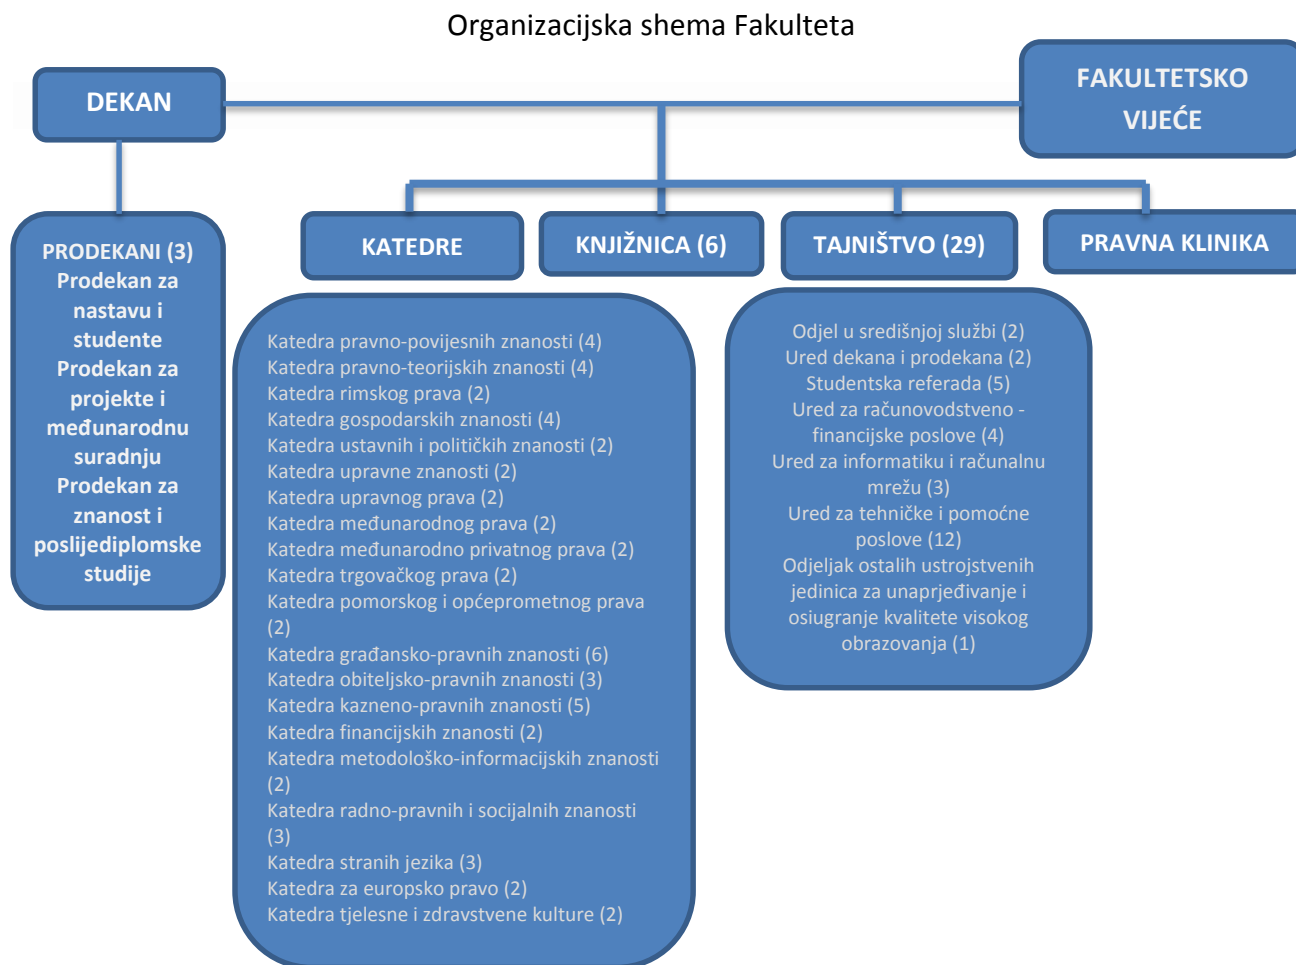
Organizacijska shema Fakulteta

DEKAN

FAKULTETSKO VIJEĆE

PRODEKANI (3)
Prodekan za nastavu i studente
Prodekan za projekte i međunarodnu suradnju
Prodekan za znanost i poslijediplomske studije

KATEDRE

KNJIŽNICA (6)

TAJNIŠTVO (29)

PRAVNA KLINIKA

Katedra pravno-povijesnih znanosti (4)
Katedra pravno-teorijskih znanosti (4)
Katedra rimskog prava (2)
Katedra gospodarskih znanosti (4)
Katedra ustavnih i političkih znanosti (2)
Katedra upravne znanosti (2)
Katedra upravnog prava (2)
Katedra međunarodnog prava (2)
Katedra međunarodno privatnog prava (2)
Katedra trgovačkog prava (2)
Katedra pomorskog i općeprometnog prava (2)
Katedra građansko-pravnih znanosti (6)
Katedra obiteljsko-pravnih znanosti (3)
Katedra kazneno-pravnih znanosti (5)
Katedra financijskih znanosti (2)
Katedra metodološko-informacijskih znanosti (2)
Katedra radno-pravnih i socijalnih znanosti (3)
Katedra stranih jezika (3)
Katedra za europsko pravo (2)
Katedra tjelesne i zdravstvene kulture (2)

Odjel u središnjoj službi (2)
Ured dekana i prodekana (2)
Studentska referada (5)
Ured za računovodstveno - financijske poslove (4)
Ured za informatiku i računalnu mrežu (3)
Ured za tehničke i pomoćne poslove (12)
Odjeljak ostalih ustrojstvenih jedinica za unaprjeđivanje i osiguranje kvalitete visokog obrazovanja (1)